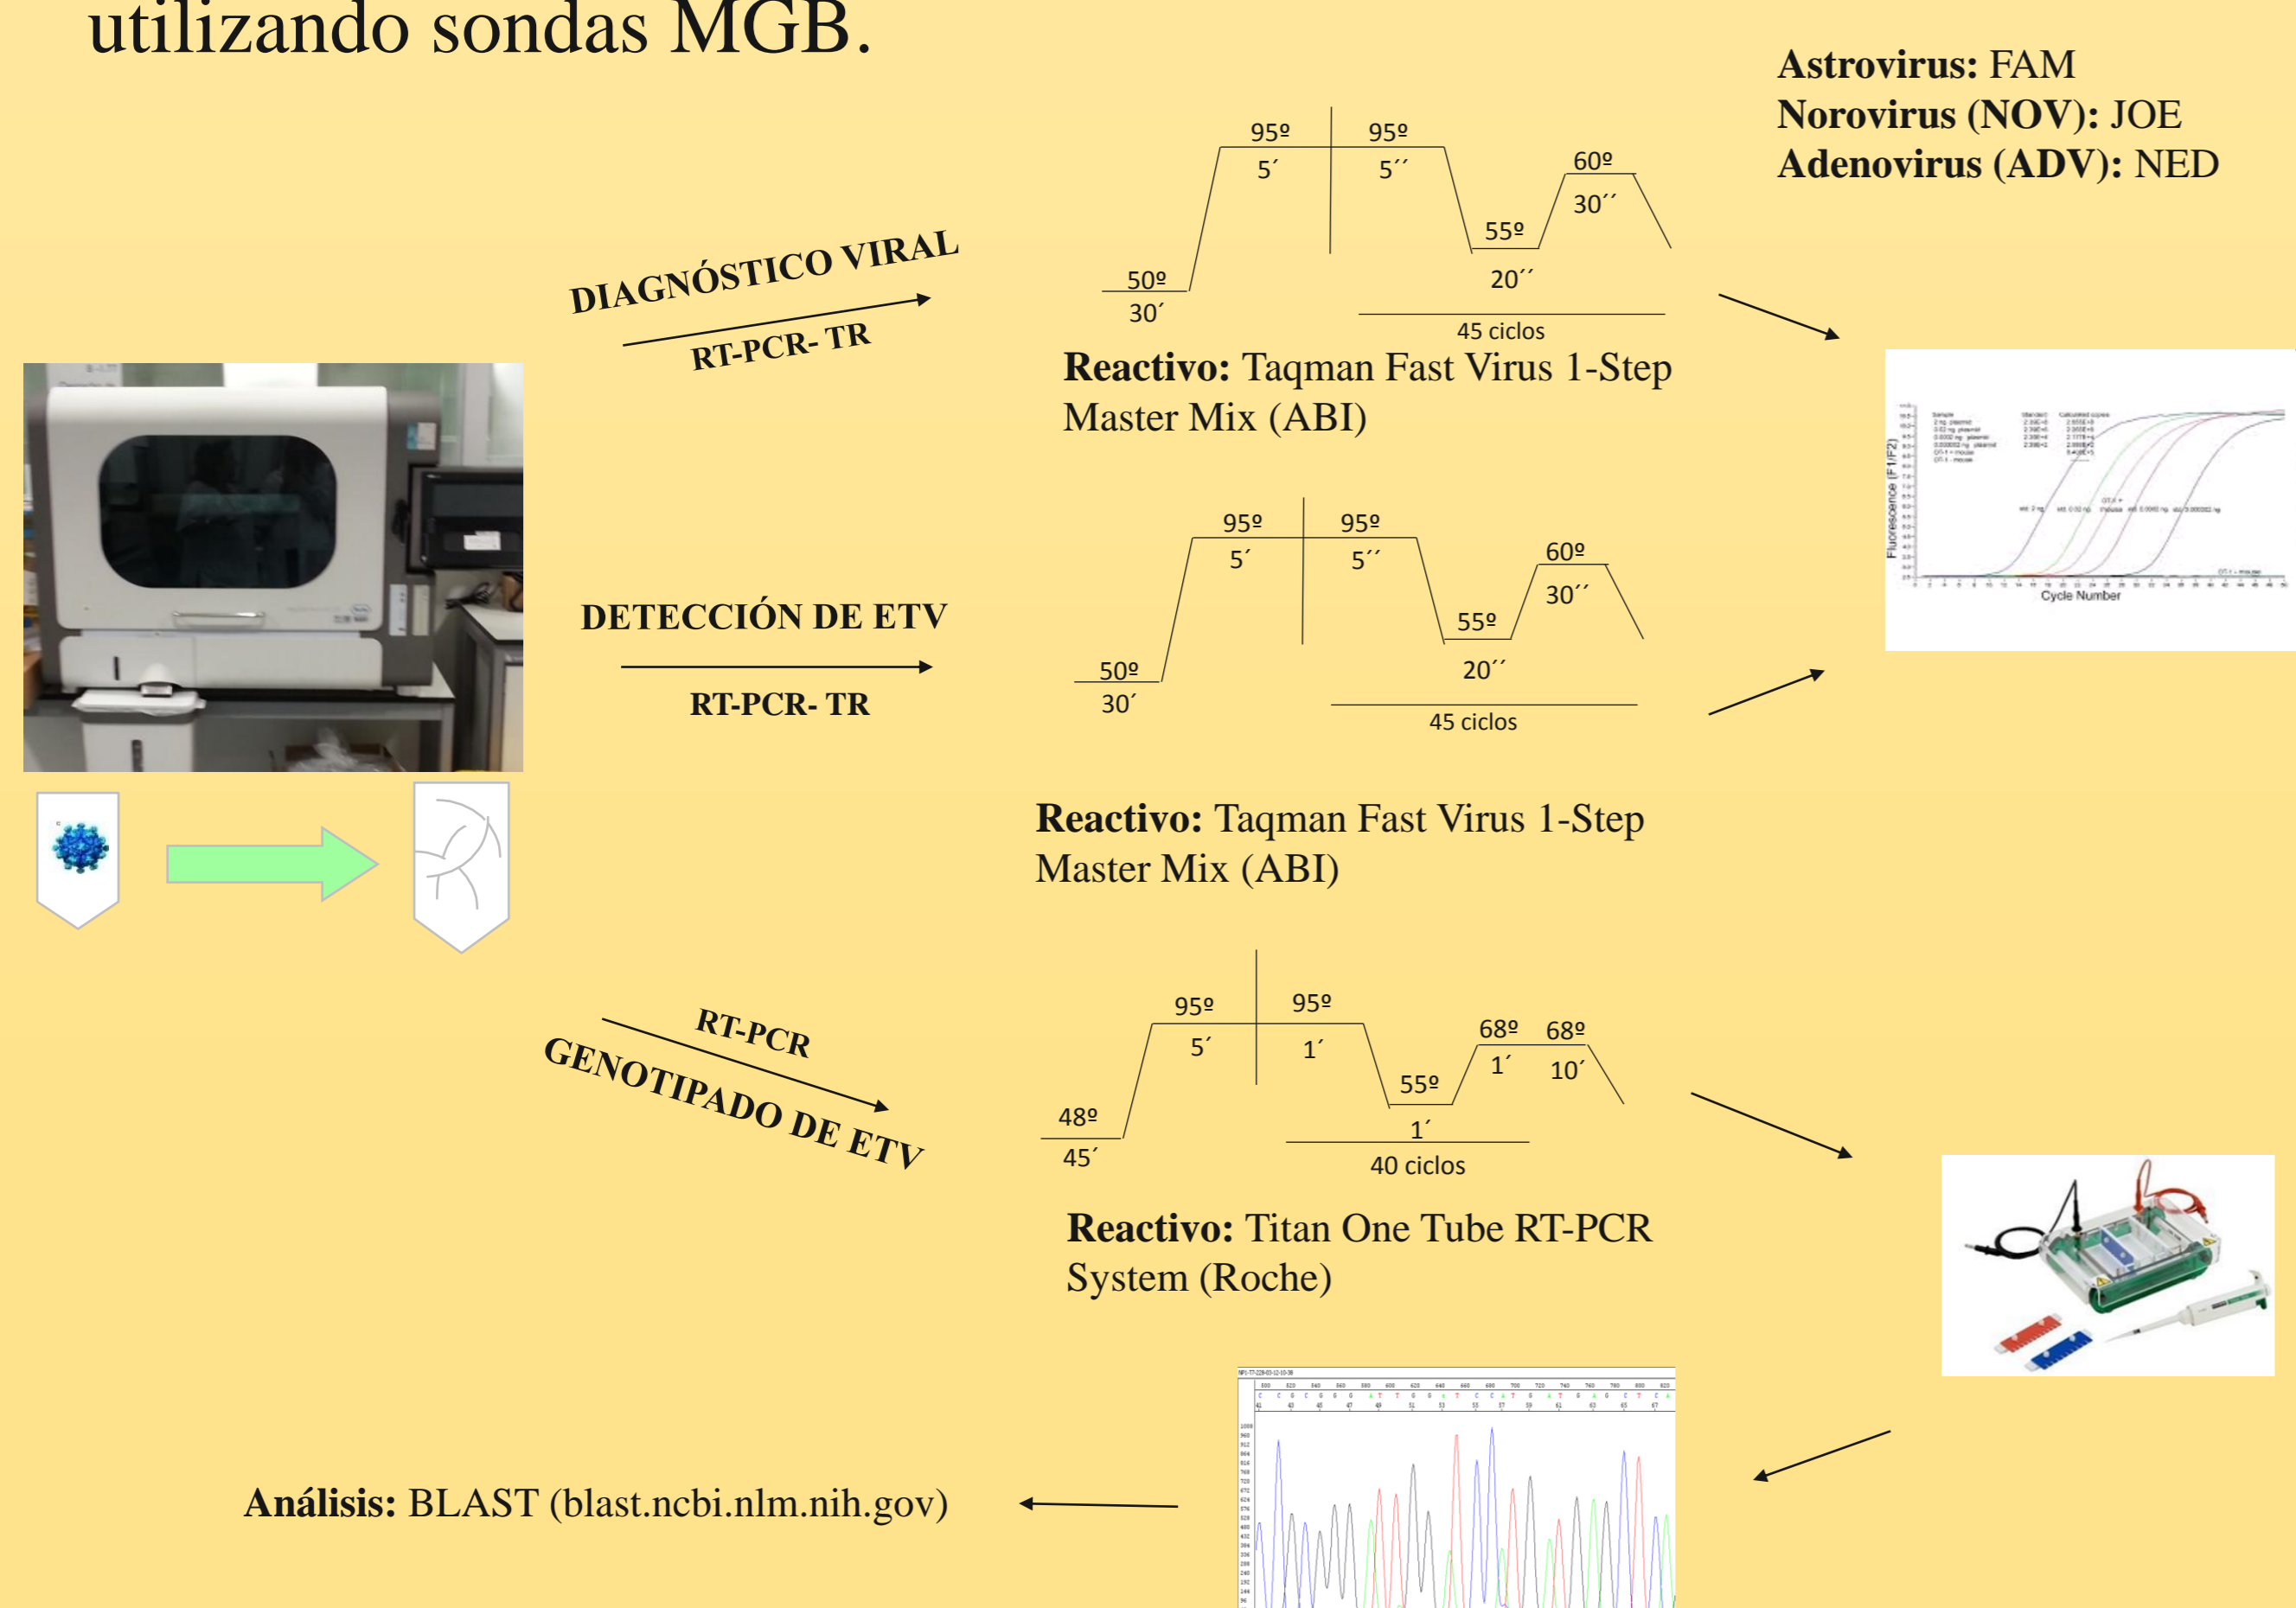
utilizando sondas MGB.

Astrovirus: FAM
Norovirus (NOV): JOE
Adenovirus (ADV): NED

DIAGNÓSTICO VIRAL

RT-PCR- TR

95º 5´ | 95º 5´´ | 60º 30´´ | 55º 20´´ | 50º 30´

45 ciclos

Reactivo: Taqman Fast Virus 1-Step Master Mix (ABI)

Fluorescence (F1/F2)

Cycle Number

DETECCIÓN DE ETV

RT-PCR- TR

95º 5´ | 95º 5´´ | 60º 30´´ | 55º 20´´ | 50º 30´

45 ciclos

Reactivo: Taqman Fast Virus 1-Step Master Mix (ABI)

RT-PCR

GENOTIPADO DE ETV

95º 5´ | 95º 1´ | 68º 1´ | 68º 10´ | 55º 1´ | 48º 45´

40 ciclos

Reactivo: Titan One Tube RT-PCR System (Roche)

Análisis: BLAST (blast.ncbi.nlm.nih.gov)